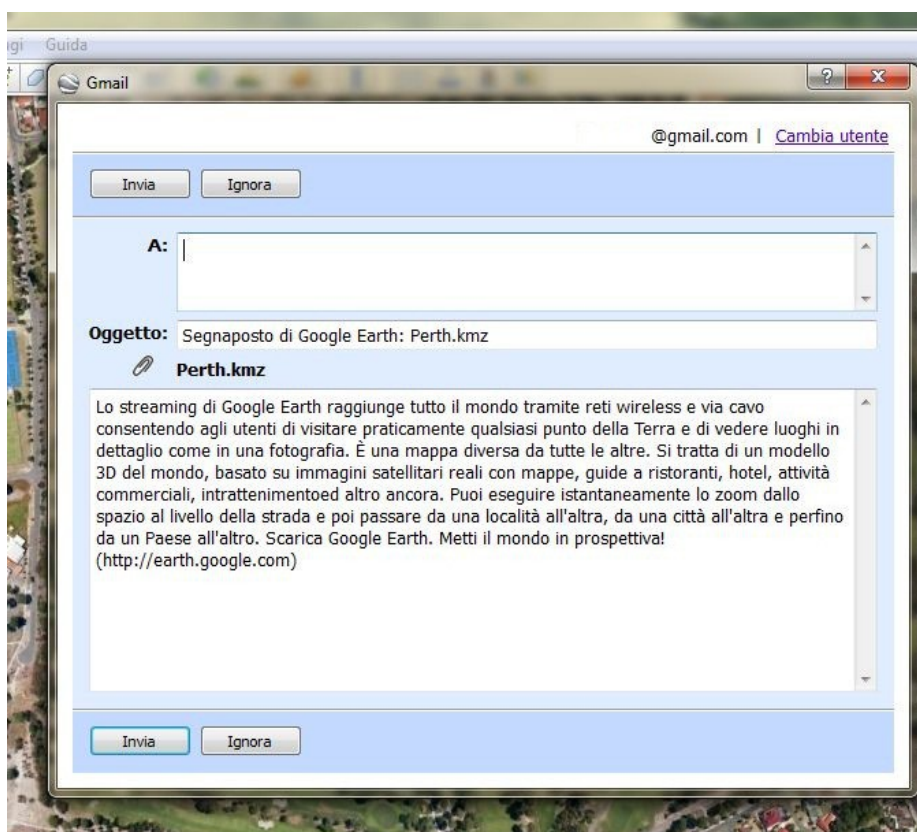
gi Guida

Gmail

@gmail.com | Cambia utente

Invia Ignora

A:

Oggetto: Segnaposto di Google Earth: Perth.kmz

Perth.kmz

Lo streaming di Google Earth raggiunge tutto il mondo tramite reti wireless e via cavo consentendo agli utenti di visitare praticamente qualsiasi punto della Terra e di vedere luoghi in dettaglio come in una fotografia. È una mappa diversa da tutte le altre. Si tratta di un modello 3D del mondo, basato su immagini satellitari reali con mappe, guide a ristoranti, hotel, attività commerciali, intrattenimentoed altro ancora. Puoi eseguire istantaneamente lo zoom dallo spazio al livello della strada e poi passare da una località all'altra, da una città all'altra e perfino da un Paese all'altro. Scarica Google Earth. Metti il mondo in prospettiva! (http://earth.google.com)

Invia Ignora